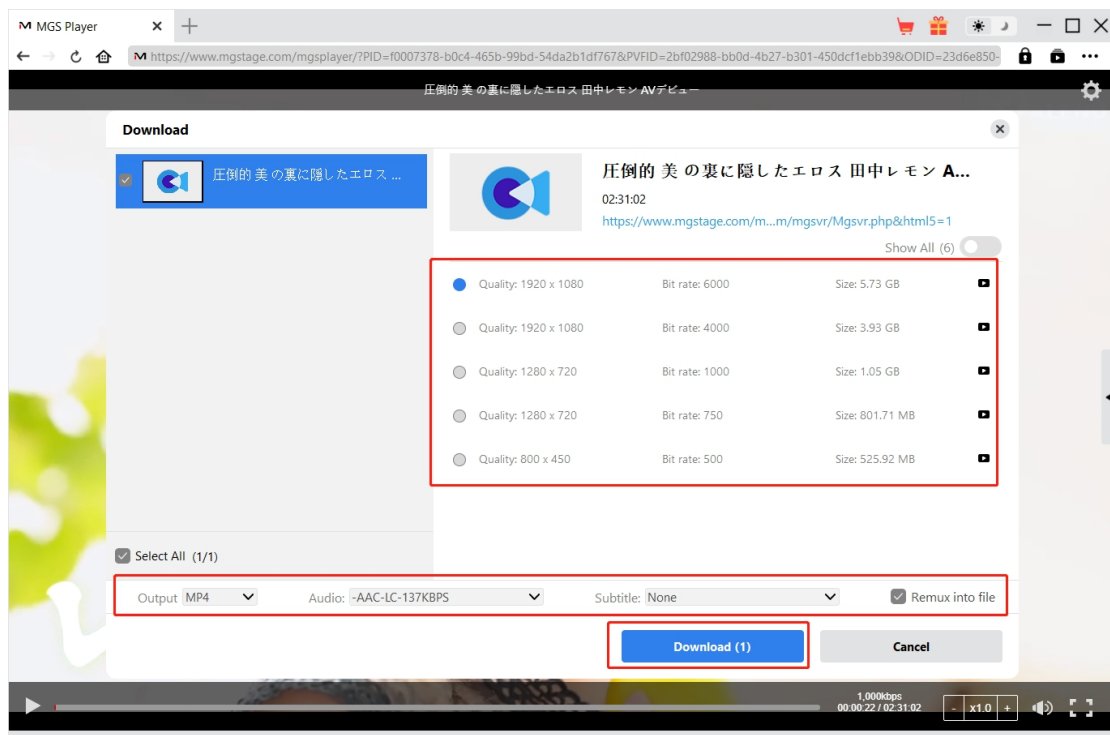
MGS Player

https://www.mgstage.com/mgsplayer/?PID=f0007378-b0c4-465b-99bd-54da2b1df767&PVFID=2bf02988-bb0d-4b27-b301-450dcf1ebb39&ODID=23d6e850-

圧倒的 美 の裏に隠したエロス 田中レモン AVデビュー

Download

圧倒的 美 の裏に隠したエロス ...

圧倒的 美 の裏に隠したエロス 田中レモン A...

02:31:02

https://www.mgstage.com/m...m/mgsvr/Mgsvr.php&html5=1

Show All (6)

| Quality: 1920 x 1080 | Bit rate: 6000 | Size: 5.73 GB |
|---|---|---|
| Quality: 1920 x 1080 | Bit rate: 4000 | Size: 3.93 GB |
| Quality: 1280 x 720 | Bit rate: 1000 | Size: 1.05 GB |
| Quality: 1280 x 720 | Bit rate: 750 | Size: 801.71 MB |
| Quality: 800 x 450 | Bit rate: 500 | Size: 525.92 MB |

Select All (1/1)

Output MP4 Audio: -AAC-LC-137KBPS Subtitle: None Remux into file

Download (1) Cancel

1,000kbps
00:00:22 / 02:31:02

- x1.0 +